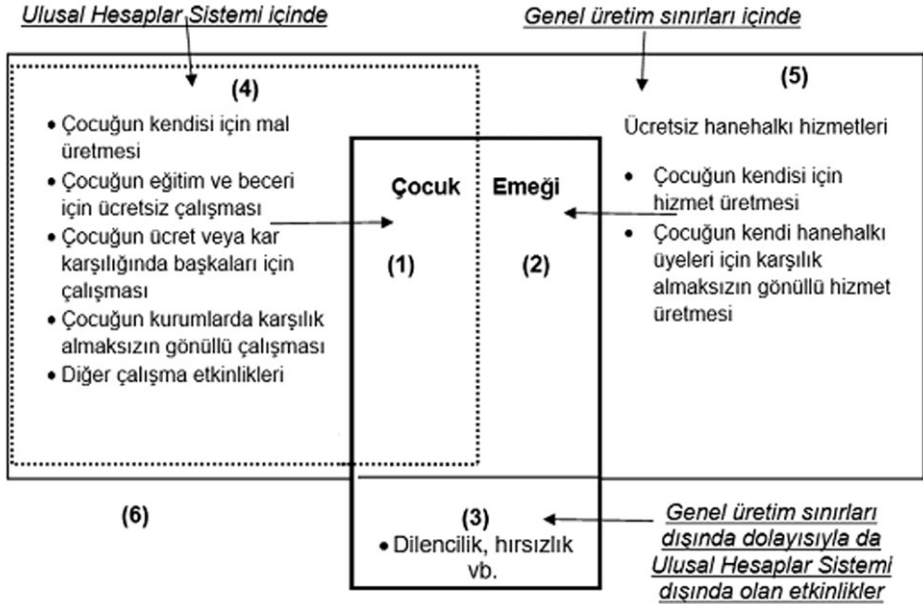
Ulusal Hesaplar Sistemi içinde

Genel üretim sınırları içinde

(4)

- Çocuğun kendisi için mal üretmesi
- Çocuğun eğitim ve beceri için ücretsiz çalışması
- Çocuğun ücret veya kar karşılığında başkaları için çalışması
- Çocuğun kurumlarda karşılık almaksızın gönüllü çalışması
- Diğer çalışma etkinlikleri

Çocuk Emeği

(1) (2)

(5)

Ücretsiz hanehalkı hizmetleri

- Çocuğun kendisi için hizmet üretmesi
- Çocuğun kendi hanehalkı üyeleri için karşılık almaksızın gönüllü hizmet üretmesi

(6)

(3)

- Dilencilik, hırsızlık vb.

Genel üretim sınırları dışında dolayısıyla da Ulusal Hesaplar Sistemi dışında olan etkinlikler